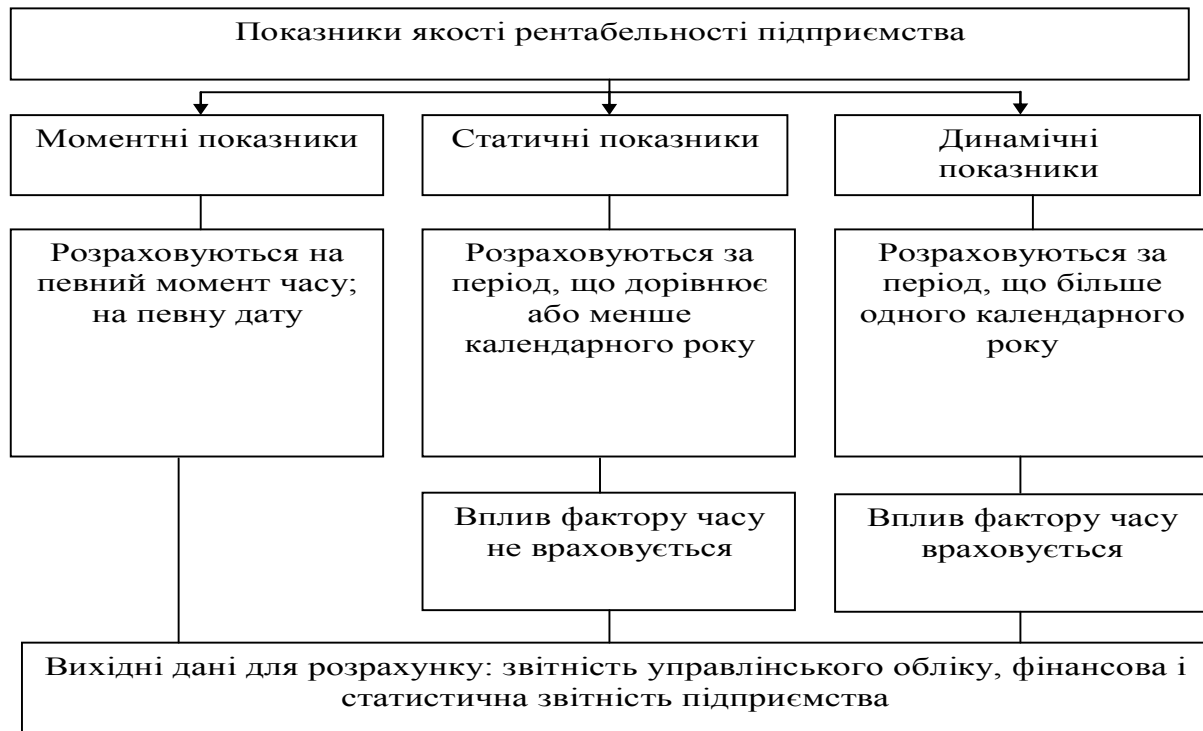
Показники якості рентабельності підприємства

Моментні показники

Розраховуються на певний момент часу; на певну дату

Статичні показники

Розраховуються за період, що дорівнює або менше календарного року

Вплив фактору часу не враховується

Динамічні показники

Розраховуються за період, що більше одного календарного року

Вплив фактору часу враховується

Вихідні дані для розрахунку: звітність управлінського обліку, фінансова і статистична звітність підприємства